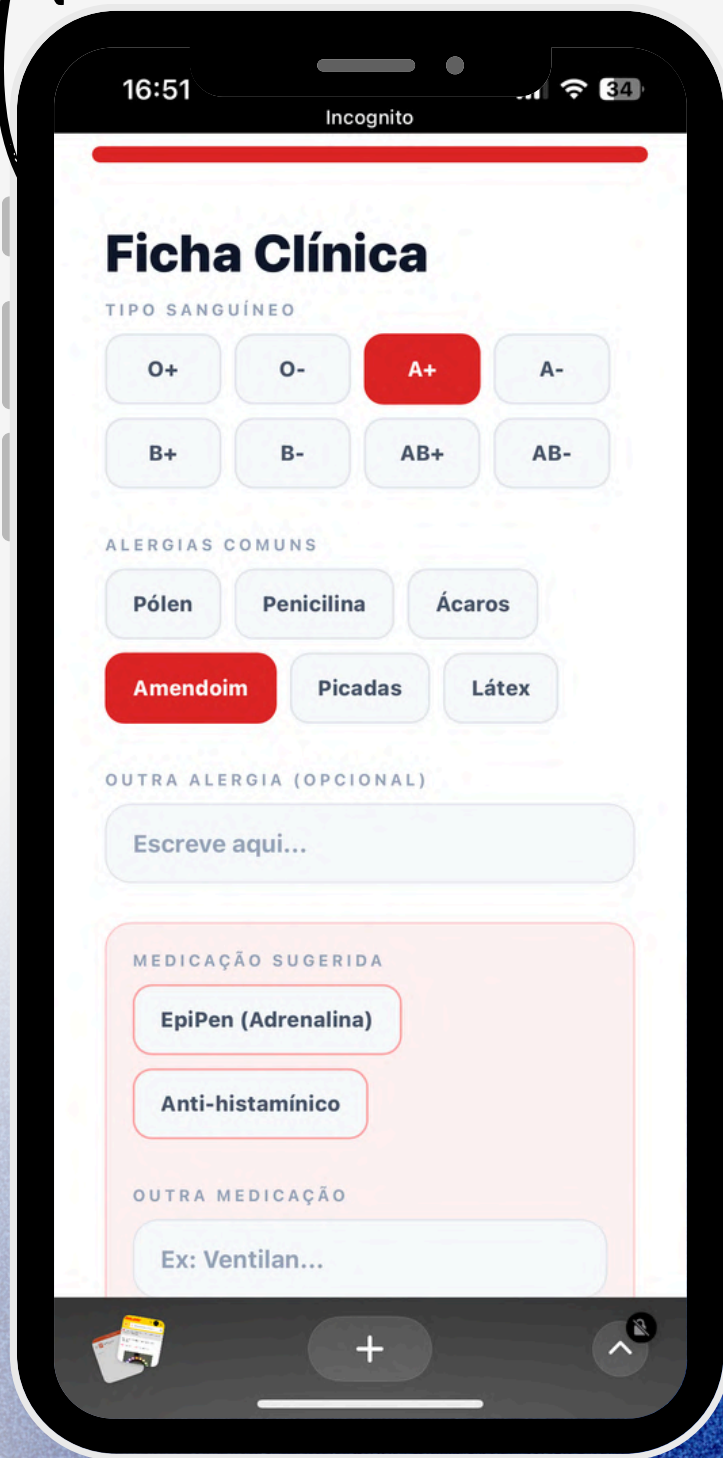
16:51
34
Incognito

Ficha Clínica

TIPO SANGUÍNEO

O+
O-
A+
A-
B+
B-
AB+
AB-

ALERGIAS COMUNS

Pólen
Penicilina
Ácaros
Amendoim
Picadas
Látex

OUTRA ALERGIA (OPCIONAL)

Escreve aqui...

MEDICAÇÃO SUGERIDA

EpiPen (Adrenalina)
Anti-histamínico

OUTRA MEDICAÇÃO

Ex: Ventilan...

+